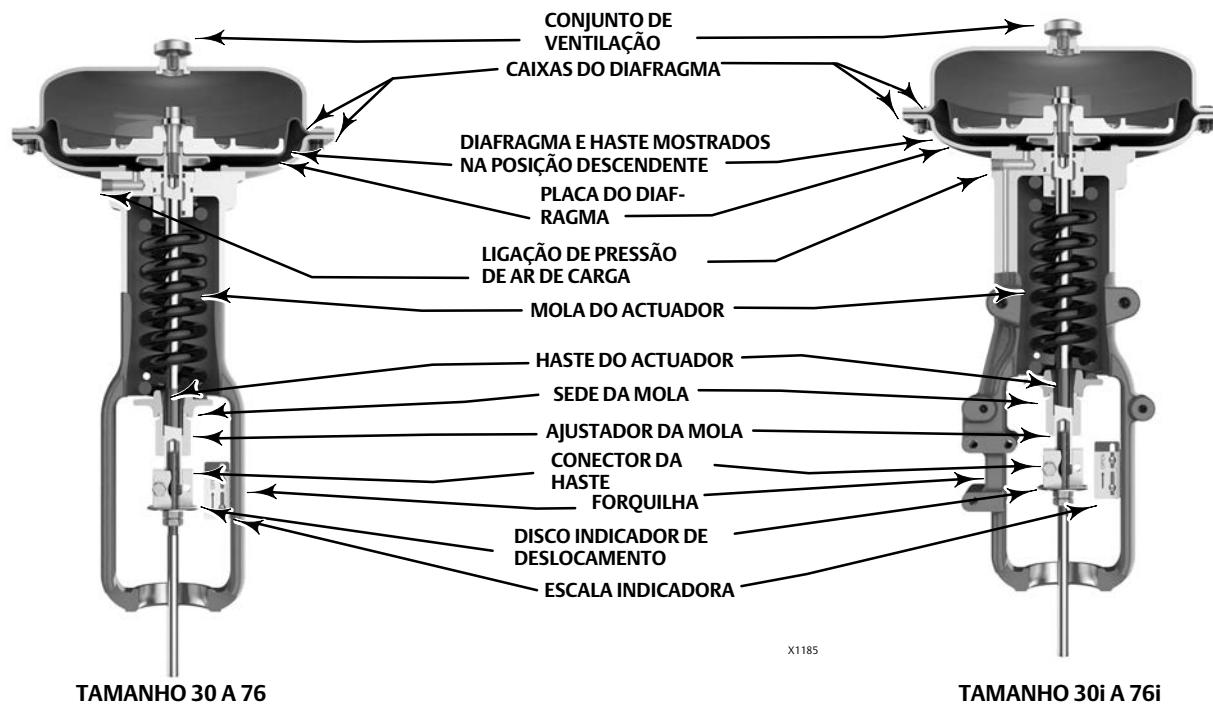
CONJUNTO DE VENTILAÇÃO

CAIXAS DO DIAFRAGMA

DIAFRAGMA E HASTE MOSTRADOS NA POSIÇÃO DESCENDENTE

PLACA DO DIAFRAGMA

LIGAÇÃO DE PRESSÃO DE AR DE CARGA

MOLA DO ACTUADOR

HASTE DO ACTUADOR

SEDE DA MOLA

AJUSTADOR DA MOLA

CONECTOR DA HASTE

FORQUILHA

DISCO INDICADOR DE DESLOCAMENTO

ESCALA INDICADORA

X1185

TAMANHO 30 A 76

TAMANHO 30i A 76i